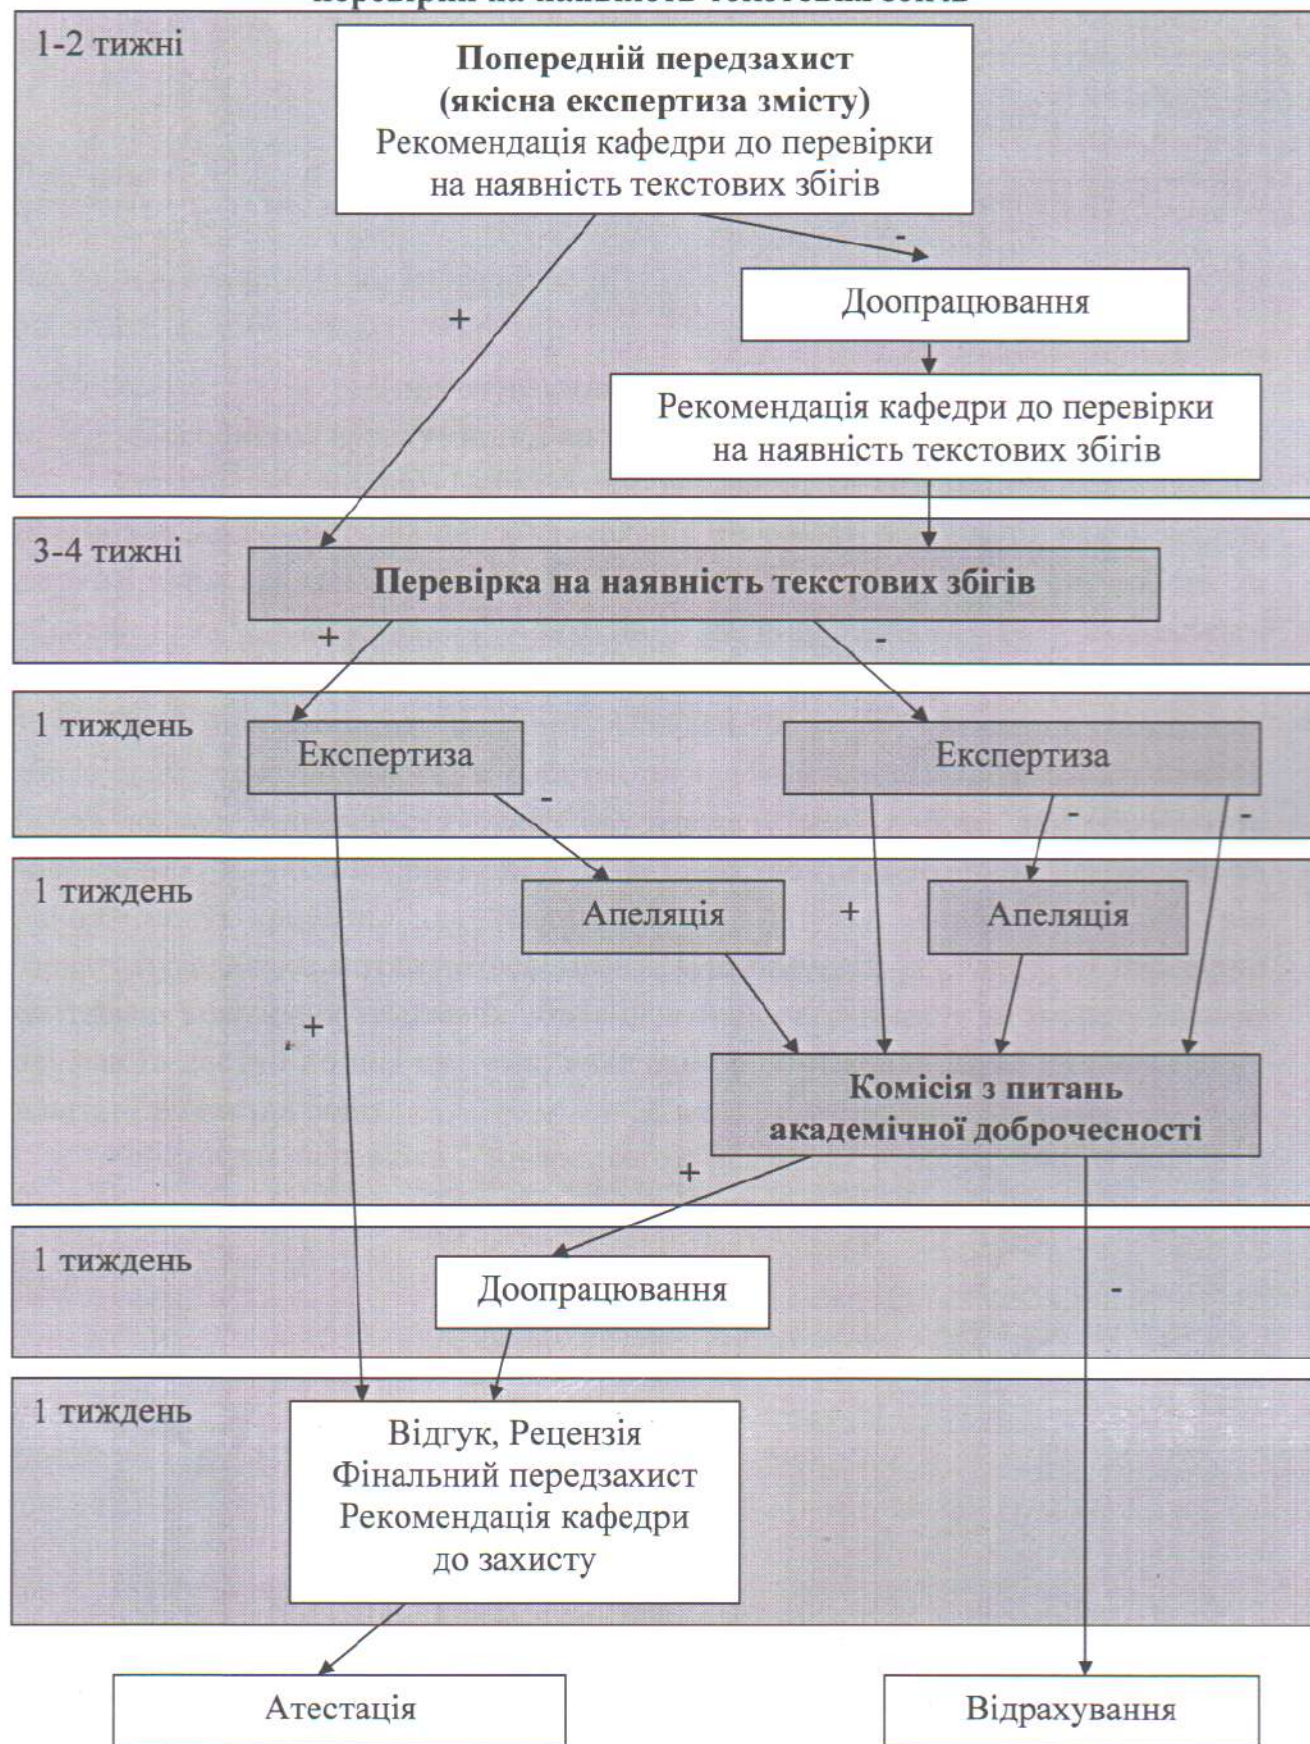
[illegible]

1-2 тижні

**Попередній передзахист (якісна експертиза змісту)**
Рекомендація кафедри до перевірки на наявність текстових збігів

-

Доопрацювання

+

Рекомендація кафедри до перевірки на наявність текстових збігів

3-4 тижні

**Перевірка на наявність текстових збігів**

+

-

1 тиждень

Експертиза

Експертиза

-

-

-

1 тиждень

Апеляція

+

Апеляція

+

**Комісія з питань академічної доброчесності**

+

1 тиждень

Доопрацювання

-

1 тиждень

Відгук, Рецензія
Фінальний передзахист
Рекомендація кафедри до захисту

Атестація

Відрахування